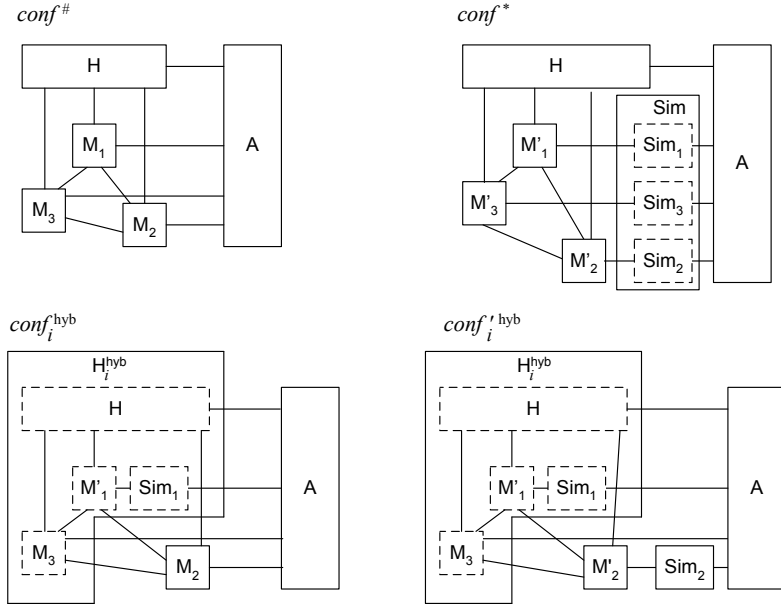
$conf^{\#}$

H

$M_1$

A

$M_3$

$M_2$

$conf^{*}$

H

Sim

$M'_1$

$Sim_1$

A

$M'_3$

$Sim_3$

$M'_2$

$Sim_2$

$conf_i^{\text{hyb}}$

$H_i^{\text{hyb}}$

H

$M'_1$

$Sim_1$

A

$M_3$

$M_2$

$conf'^{\text{hyb}}_i$

$H_i^{\text{hyb}}$

H

$M'_1$

$Sim_1$

A

$M_3$

$M'_2$

$Sim_2$